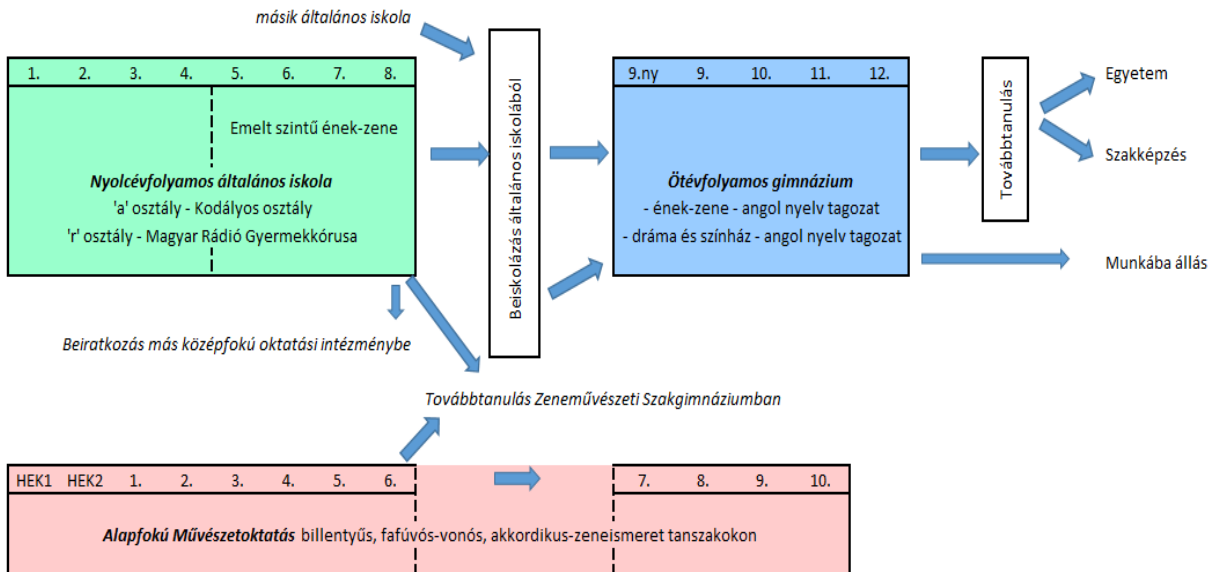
másik általános iskola

1. 2. 3. 4. 5. 6. 7. 8.

Emelt szintű ének-zene

Nyolcévfolyamos általános iskola
'a' osztály - Kodályos osztály
'r' osztály - Magyar Rádió Gyermekkórusa

Beiskolázás általános iskolából

9.ny 9. 10. 11. 12.

Ötévfolyamos gimnázium
- ének-zene - angol nyelv tagozat
- dráma és színház - angol nyelv tagozat

Továbbtanulás

Egyetem

Szakképzés

Munkába állás

Beiratkozás más középfokú oktatási intézménybe

Továbbtanulás Zeneművészeti Szakgimnáziumban

HEK1 HEK2 1. 2. 3. 4. 5. 6.

7. 8. 9. 10.

Alapfokú Művészetoktatás billentyűs, fafúvós-vonós, akkordikus-zeneismeret tanszakokon